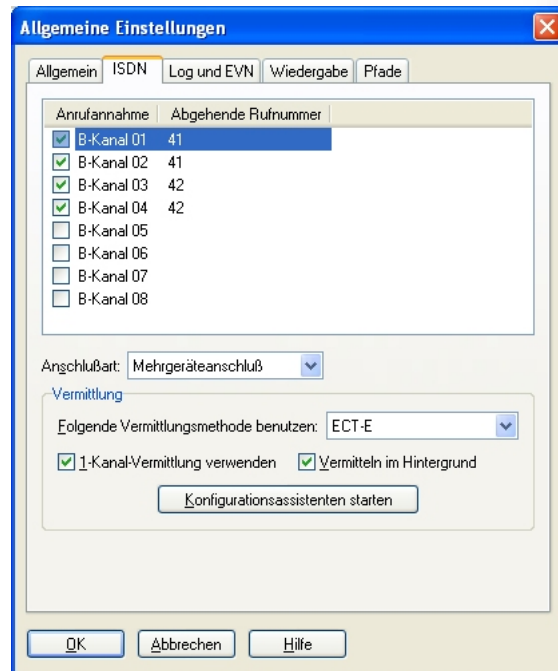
Allgemeine Einstellungen

Allgemein | ISDN | Log und EVN | Wiedergabe | Pfade

| Anrufannahme | Abgehende Rufnummer |
|---|---|
| B-Kanal 01 | 41 |
| B-Kanal 02 | 41 |
| B-Kanal 03 | 42 |
| B-Kanal 04 | 42 |
| B-Kanal 05 | |
| B-Kanal 06 | |
| B-Kanal 07 | |
| B-Kanal 08 | |

Anschlußart: Mehrgeräteanschluß

Vermittlung

Folgende Vermittlungsmethode benutzen: ECT-E

1-Kanal-Vermittlung verwenden

Vermitteln im Hintergrund

Konfigurationsassistenten starten

OK

Abbrechen

Hilfe